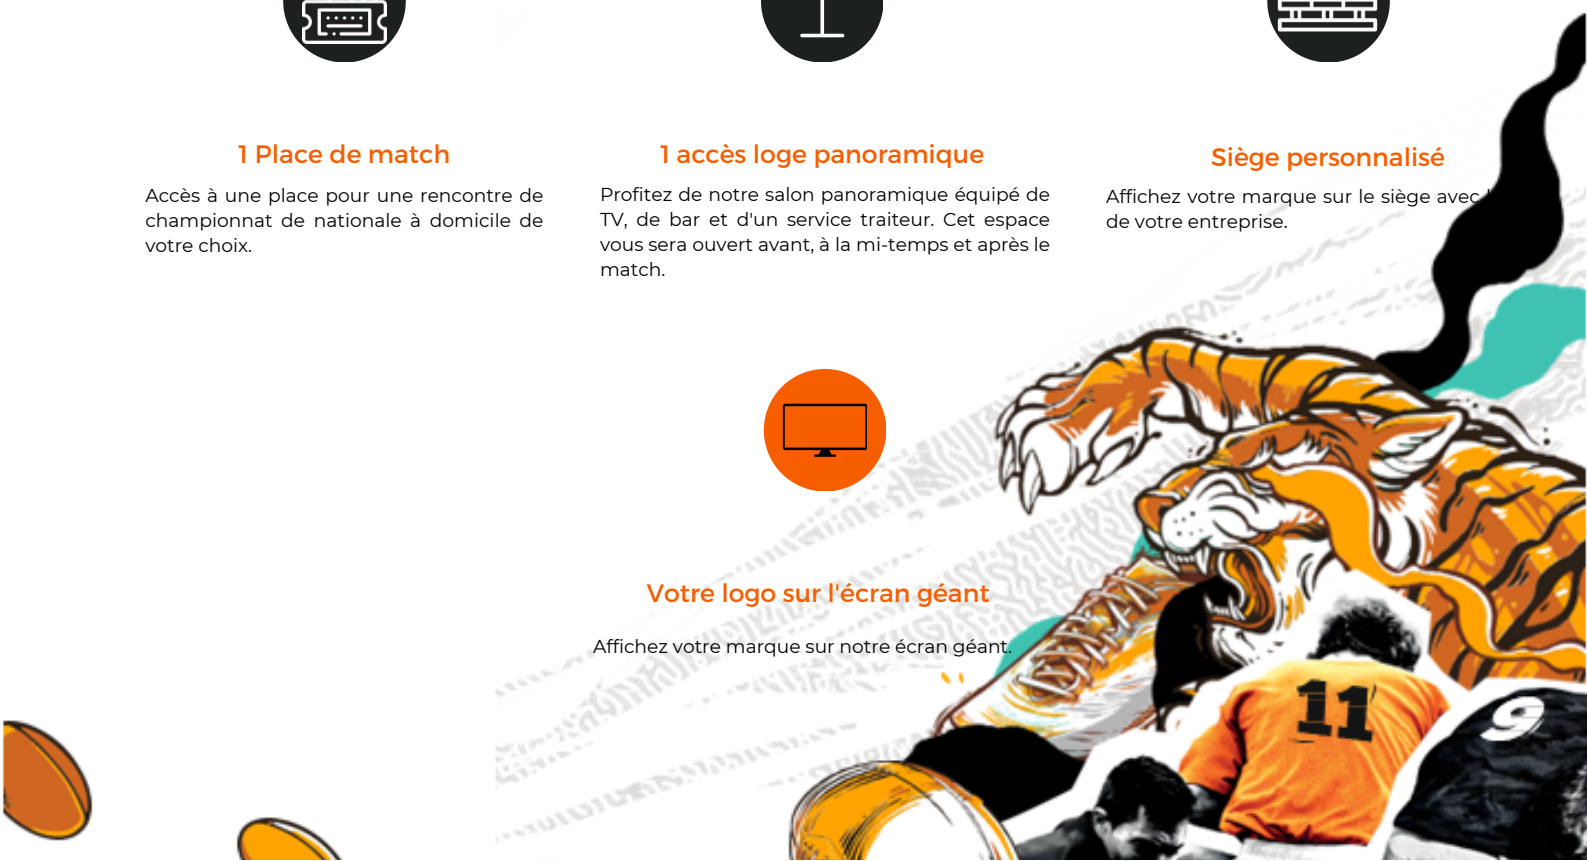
1 Place de match

Accès à une place pour une rencontre de championnat de nationale à domicile de votre choix.

1 accès loge panoramique

Profitez de notre salon panoramique équipé de TV, de bar et d'un service traiteur. Cet espace vous sera ouvert avant, à la mi-temps et après le match.

Siège personnalisé

Affichez votre marque sur le siège avec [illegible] de votre entreprise.

Votre logo sur l'écran géant

Affichez votre marque sur notre écran géant.

11

9